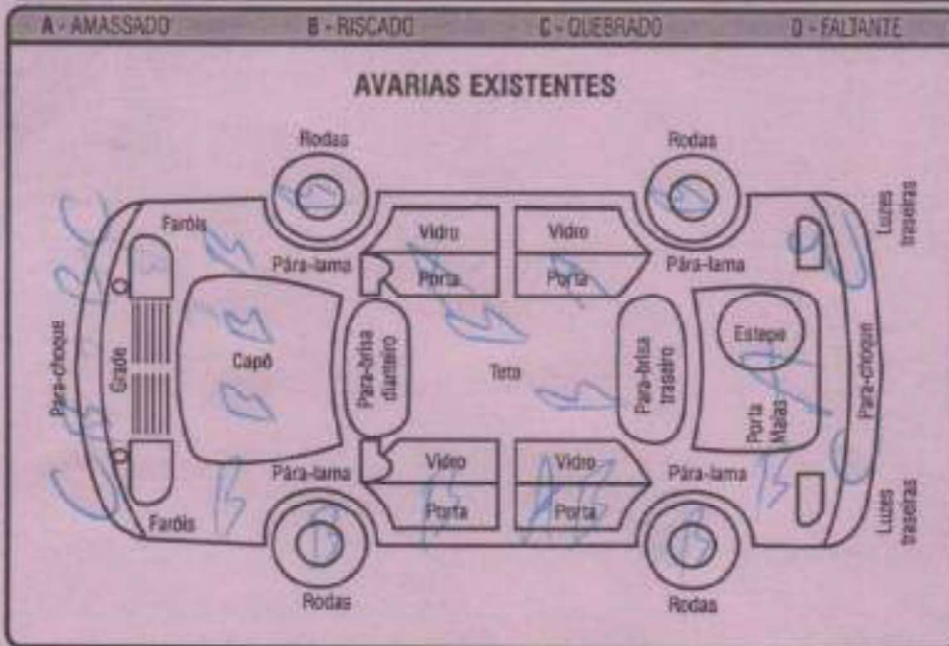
A - AMASSADO B - RISCADO C - QUEBRADO D - FALTANTE

AVARIAS EXISTENTES

Rodas
Rodas
Faróis
Vidro
Vidro
Luzes traseiras
Pára-lama
Porta
Porta
Pára-lama
Pára-choque
Grade
Capô
Pára-brisa dianteiro
Teto
Pára-brisa traseiro
Estepe
Porta Malas
Pára-choque
Pára-lama
Vidro
Vidro
Pára-lama
Porta
Porta
Faróis
Luzes traseiras
Rodas
Rodas

B
B
B
B
B
B